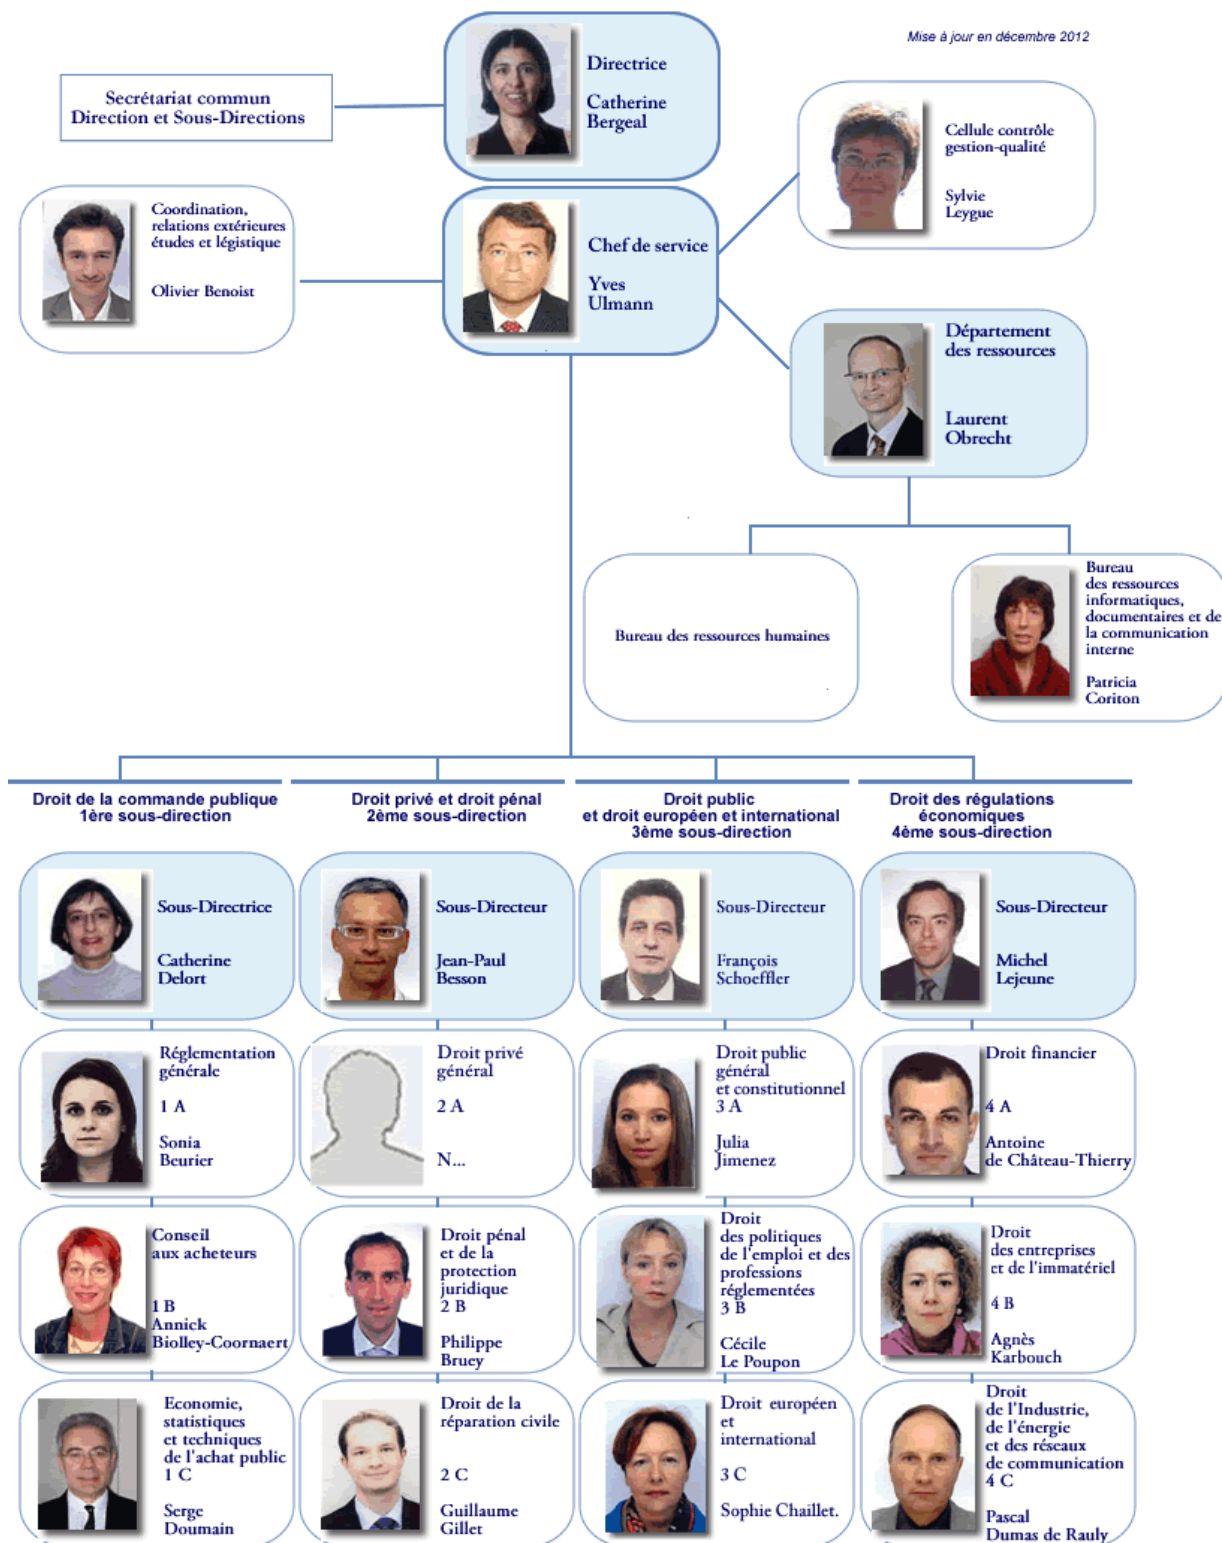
Mise à jour en décembre 2012

Secrétariat commun
Direction et Sous-Directions

Directrice

Catherine Bergeal

Cellule contrôle gestion-qualité

Sylvie Leygue

Coordination, relations extérieures études et légistique

Olivier Benoist

Chef de service

Yves Ulmann

Département des ressources

Laurent Obrecht

Bureau des ressources humaines

Bureau des ressources informatiques, documentaires et de la communication interne

Patricia Coriton

Droit de la commande publique
1ère sous-direction

Droit privé et droit pénal
2ème sous-direction

Droit public
et droit européen et international
3ème sous-direction

Droit des régulations économiques
4ème sous-direction

Sous-Directrice

Catherine Delort

Sous-Directeur

Jean-Paul Besson

Sous-Directeur

François Schoeffler

Sous-Directeur

Michel Lejeune

Réglementation générale

1 A

Sonia Beurier

Droit privé général

2 A

N...

Droit public général et constitutionnel
3 A

Julia Jimenez

Droit financier

4 A

Antoine de Château-Thierry

Conseil aux acheteurs

1 B
Annick Biolley-Coornaert

Droit pénal et de la protection juridique
2 B

Philippe Bruey

Droit des politiques de l'emploi et des professions réglementées
3 B

Cécile Le Poupon

Droit des entreprises et de l'immatériel

4 B

Agnès Karbouch

Economie, statistiques et techniques de l'achat public
1 C

Serge Doumain

Droit de la réparation civile

2 C

Guillaume Gillet

Droit européen et international

3 C

Sophie Chaillet.

Droit de l'Industrie, de l'énergie et des réseaux de communication
4 C

Pascal Dumas de Rauly